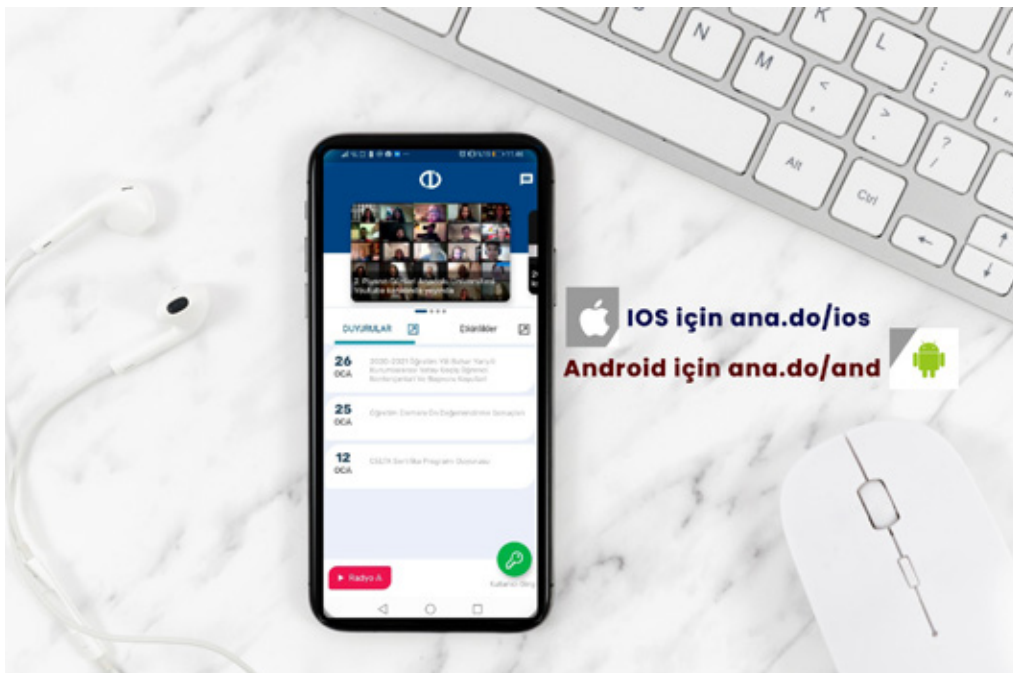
N M K L
Alt Ctrl

DUYURULAR
Etkinlikler

26
OCA
2020-2021 Öğretim Yılı Bahar Yarıyılı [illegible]

25
OCA
Öğretim Elemanı Ön Değerlendirme Sonuçları

12
OCA
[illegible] Programı Duyurusu

Radyo A
Kullanıcı Girişi

IOS için ana.do/ios

Android için ana.do/and